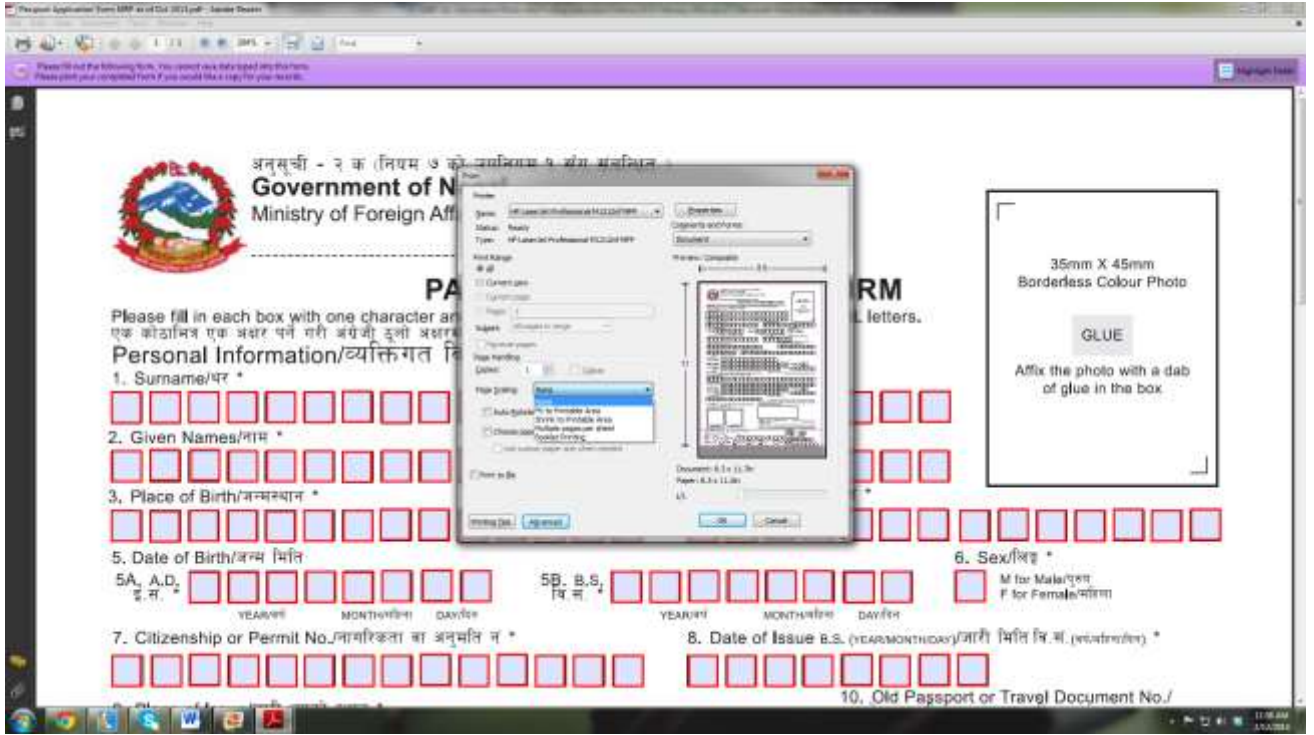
अनुसूची - २ क (नियम ७ को उपनियम १ संग सम्बन्धित)
Government of N
Ministry of Foreign Aff

PA RM

Please fill in each box with one character an L letters.
एक कोठाभित्र एक अक्षर पर्ने गरी अंग्रेजी ठूलो अक्षर

Personal Information/व्यक्तिगत वि

1. Surname/थर *

2. Given Names/नाम *

3. Place of Birth/जन्मस्थान *

5. Date of Birth/जन्म मिति

5A. A.D. ई.सं. *

YEAR/वर्ष MONTH/महिना DAY/दिन

5B. B.S. वि.सं. *

YEAR/वर्ष MONTH/महिना DAY/दिन

6. Sex/लिङ्ग *

M for Male/पुरुष
F for Female/महिला

7. Citizenship or Permit No./नागरिकता वा अनुमति नं *

8. Date of Issue B.S. (YEAR/MONTH/DAY)/जारी मिति वि.सं. (वर्ष/महिना/दिन) *

10. Old Passport or Travel Document No./

35mm X 45mm
Borderless Colour Photo

GLUE

Affix the photo with a dab of glue in the box

Print

Printer

Name: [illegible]

Properties

Status: Ready

Type: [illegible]

Comments and Forms:

Document

Print Range

All

Current view

Current page

Pages

Subset: All pages in range

Reverse pages

Page Handling

Copies: 1

Collate

Page Scaling: None

None

Fit to Printable Area

Shrink to Printable Area

Multiple pages per sheet

Booklet Printing

Auto-Rotate

Choose paper

Print to file

Preview: Composite

Document: 8.5 x 11.0in

Paper: 8.5 x 11.0in

1/1

Printing Tips

Advanced

OK

Cancel